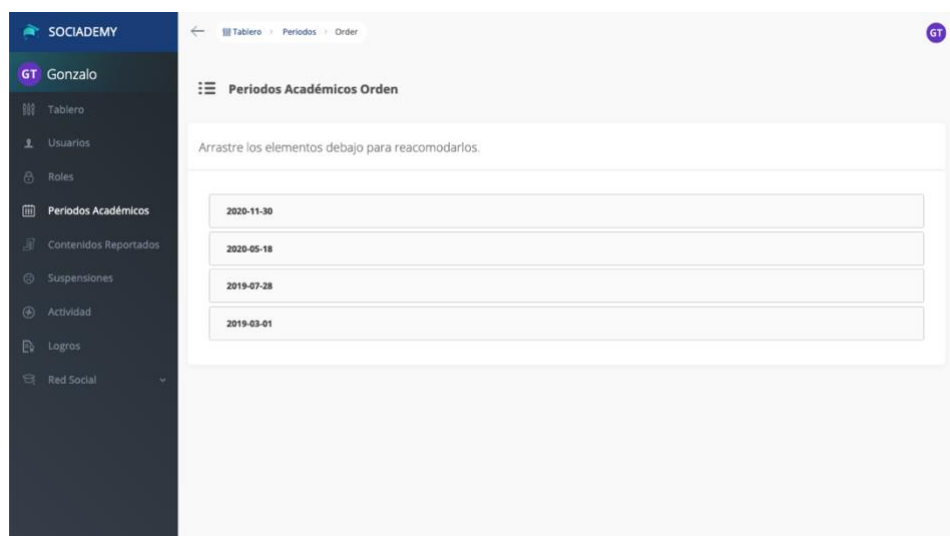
SOCIADEMY

GT Gonzalo

Tablero

Usuarios

Roles

Periodos Académicos

Contenidos Reportados

Suspensiones

Actividad

Logros

Red Social

Tablero › Periodos › Order

GT

Periodos Académicos Orden

Arrastre los elementos debajo para reacomodarlos.

2020-11-30

2020-05-18

2019-07-28

2019-03-01